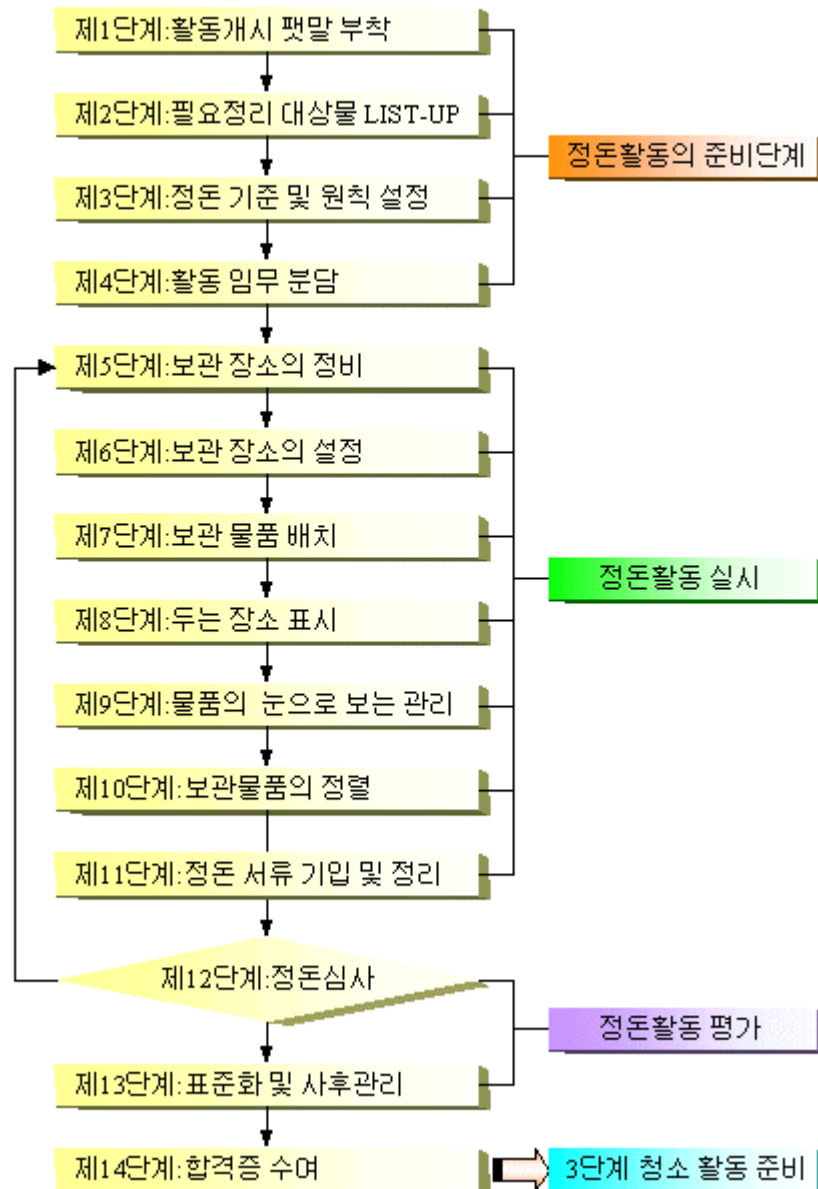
제1단계:활동개시 팻말 부착

제2단계:필요정리 대상물 LIST-UP

제3단계:정돈 기준 및 원칙 설정

제4단계:활동 임무 분담

정돈활동의 준비단계

제5단계:보관 장소의 정비

제6단계:보관 장소의 설정

제7단계:보관 물품 배치

제8단계:두는 장소 표시

제9단계:물품의 눈으로 보는 관리

제10단계:보관물품의 정렬

제11단계:정돈 서류 기입 및 정리

정돈활동 실시

제12단계:정돈심사

제13단계:표준화 및 사후관리

정돈활동 평가

제14단계:합격증 수여

3단계 청소 활동 준비